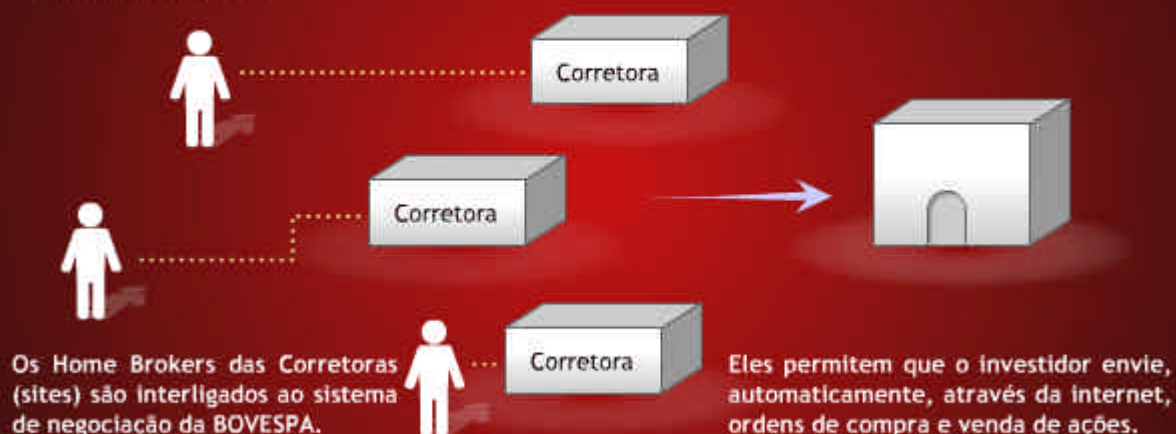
Corretora

Corretora

Corretora

Os Home Brokers das Corretoras (sites) são interligados ao sistema de negociação da BOVESPA.

Eles permitem que o investidor envie, automaticamente, através da internet, ordens de compra e venda de ações.